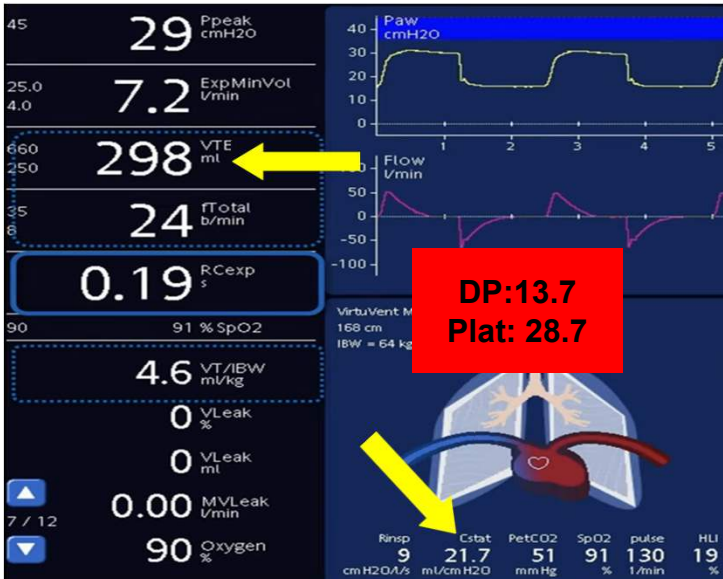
45
29 Ppeak cmH2O

25.0
4.0
7.2 ExpMinVol l/min

660
250
298 VTE ml

35
8
24 fTotal b/min

0.19 RCexp s

90
91 %SpO2

4.6 VT/IBW ml/kg

0 VLeak %

0 VLeak ml

7 / 12
0.00 MVLeak l/min

90 Oxygen %

Paw cmH2O
40
30
20
10
0
1
2
3
4
5

Flow l/min
50
0
-50
-100

DP:13.7
Plat: 28.7

VirtuVent M
168 cm
IBW = 64 kg

| Rinsp | Cstat | PetCO2 | SpO2 | pulse | HLI |
|---|---|---|---|---|---|
| 9 | 21.7 | 51 | 91 | 130 | 19 |
| cmH2O/l/s | ml/cmH2O | mmHg | % | 1/min | % |